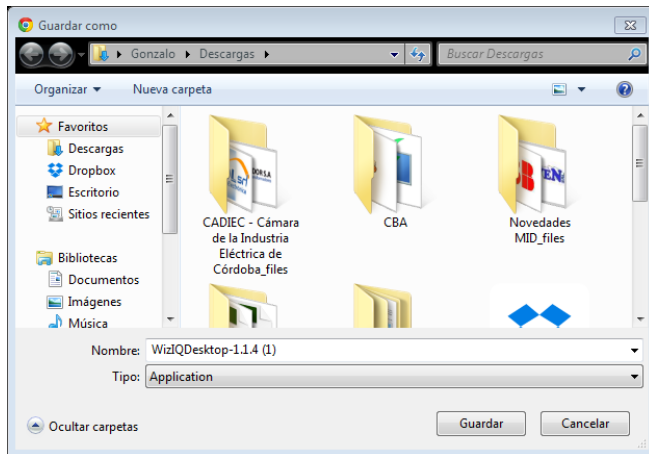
Guardar como

Gonzalo ▸ Descargas ▸

Buscar Descargas

Organizar ▾ Nueva carpeta

Favoritos
Descargas
Dropbox
Escritorio
Sitios recientes

Bibliotecas
Documentos
Imágenes
Música

CADIEC - Cámara de la Industria Eléctrica de Córdoba_files

CBA

Novedades MID_files

Nombre: WizIQDesktop-1.1.4 (1)

Tipo: Application

Ocultar carpetas

Guardar

Cancelar